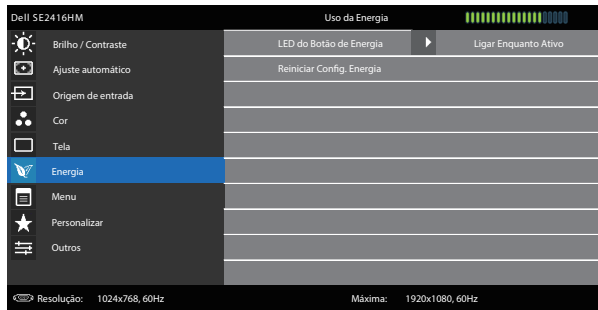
Dell SE2416HM
Uso da Energia

Brilho / Contraste
Ajuste automático
Origem de entrada
Cor
Tela
Energia
Menu
Personalizar
Outros

LED do Botão de Energia
Ligar Enquanto Ativo
Reiniciar Config. Energia

Resolução: 1024x768, 60Hz
Máxima: 1920x1080, 60Hz